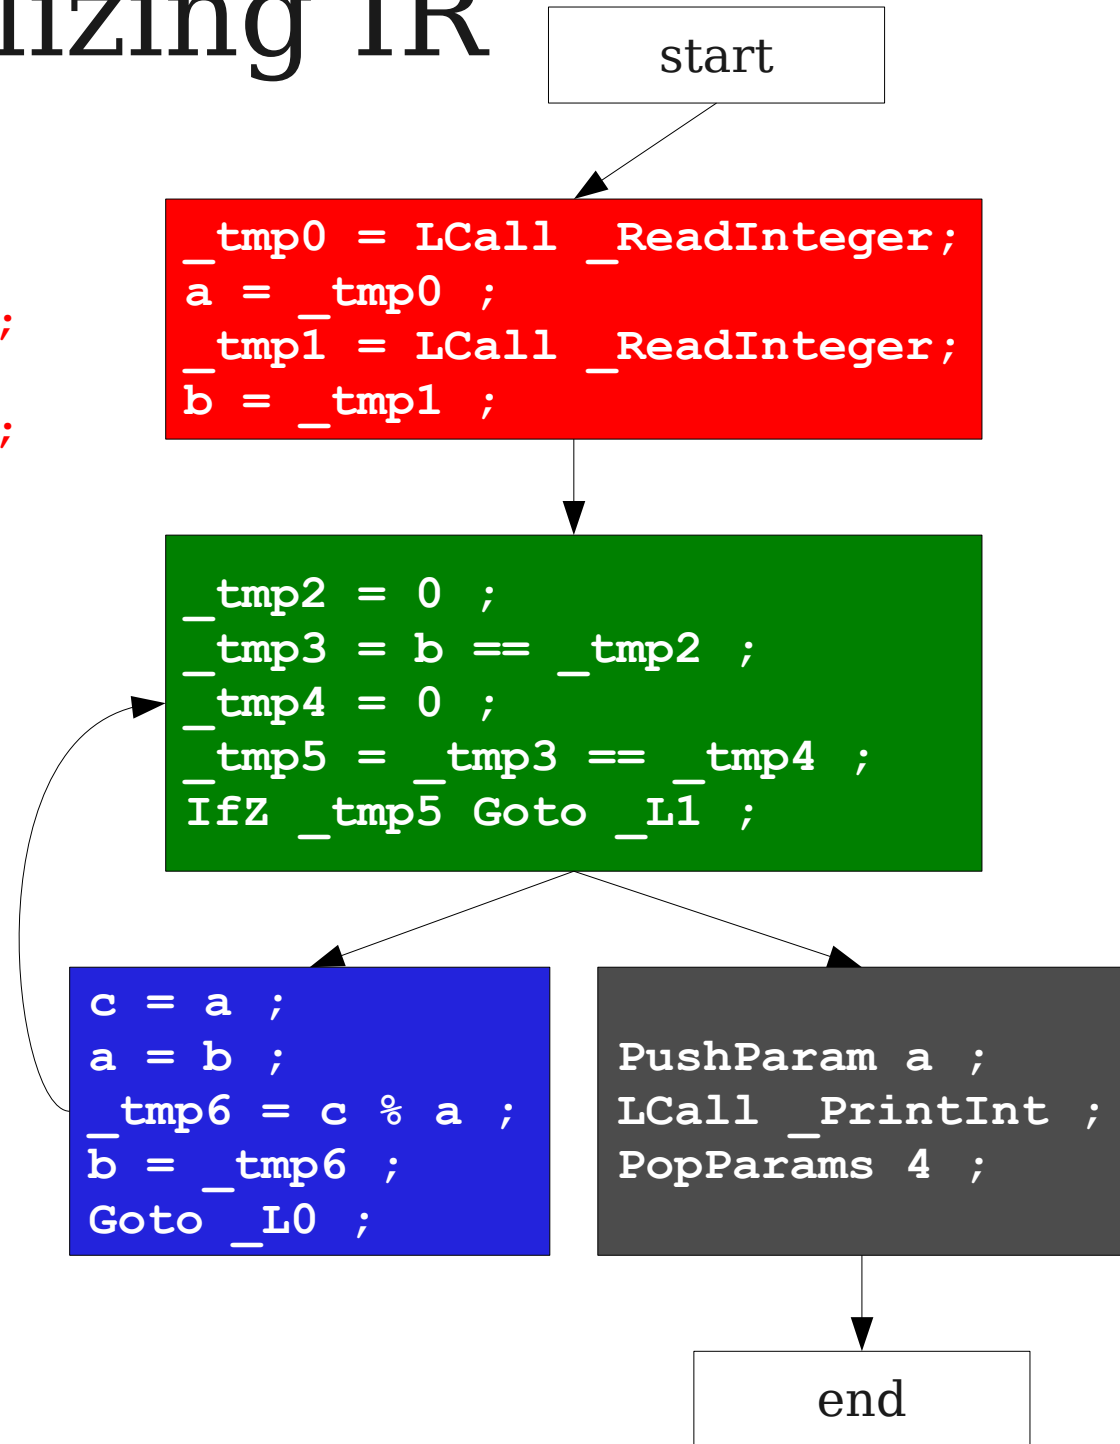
lizing IR

start

_tmp0 = LCall _ReadInteger;
a = _tmp0 ;
_tmp1 = LCall _ReadInteger;
b = _tmp1 ;

;
;

_tmp2 = 0 ;
_tmp3 = b == _tmp2 ;
_tmp4 = 0 ;
_tmp5 = _tmp3 == _tmp4 ;
IfZ _tmp5 Goto _L1 ;

c = a ;
a = b ;
_tmp6 = c % a ;
b = _tmp6 ;
Goto _L0 ;

PushParam a ;
LCall _PrintInt ;
PopParams 4 ;

end